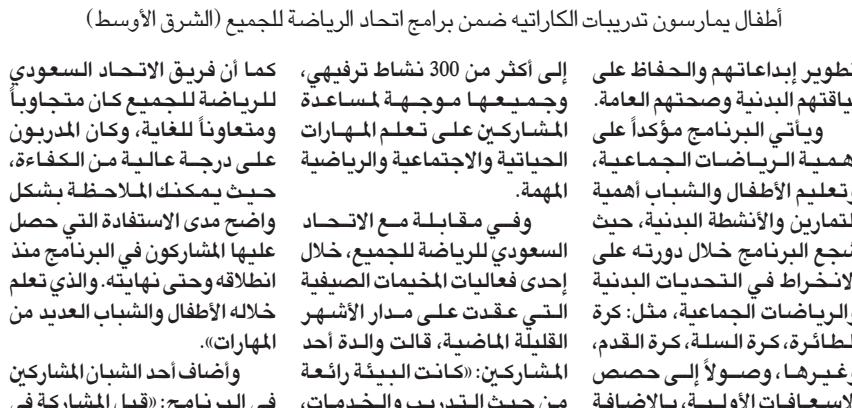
أطفال يمارسون تدريبات الكاراتيه ضمن برامج اتحاد الرياضة للجميع (الشرق الأوسط)

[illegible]طوير إبداعاتهم والحفاظ على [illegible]ياقاتهم البدنية وصحتهم العامة.

ويأتي البرنامج مؤكداً على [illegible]همية الرياضات الجماعية، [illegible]تعليم الأطفال والشباب أهمية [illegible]لتمارين والأنشطة البدنية، حيث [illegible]شجع البرنامج خلال دورته على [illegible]لانخراط في التحديات البدنية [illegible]الرياضات الجماعية، مثل: كرة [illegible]لطائرة، كرة السلة، كرة القدم، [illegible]غيرها، وصولاً إلى حصص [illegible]لإسعافات الأولية، بالإضافة

إلى أكثر من 300 نشاط ترفيهي، وجميعها موجهة لمساعدة المشاركين على تعلم المهارات الحياتية والاجتماعية والرياضية المهمة.

وفي مقابلة مع الاتحاد السعودي للرياضة للجميع، خلال إحدى فعاليات المخيمات الصيفية التي عقدت على مدار الأشهر القليلة الماضية، قالت والدة أحد المشاركين: «كانت البيئة رائعة من حيث التدريب والخدمات،

كما أن فريق الاتحاد السعودي للرياضة للجميع كان متجاوباً ومتعاوناً للغاية، وكان المدربون على درجة عالية من الكفاءة، حيث يمكنك الملاحظة بشكل واضح مدى الاستفادة التي حصل عليها المشاركون في البرنامج منذ انطلاقه وحتى نهايته. والذي تعلم خلاله الأطفال والشباب العديد من المهارات».

وأضاف أحد الشبان المشاركين في البرنامج: «قبل المشاركة في